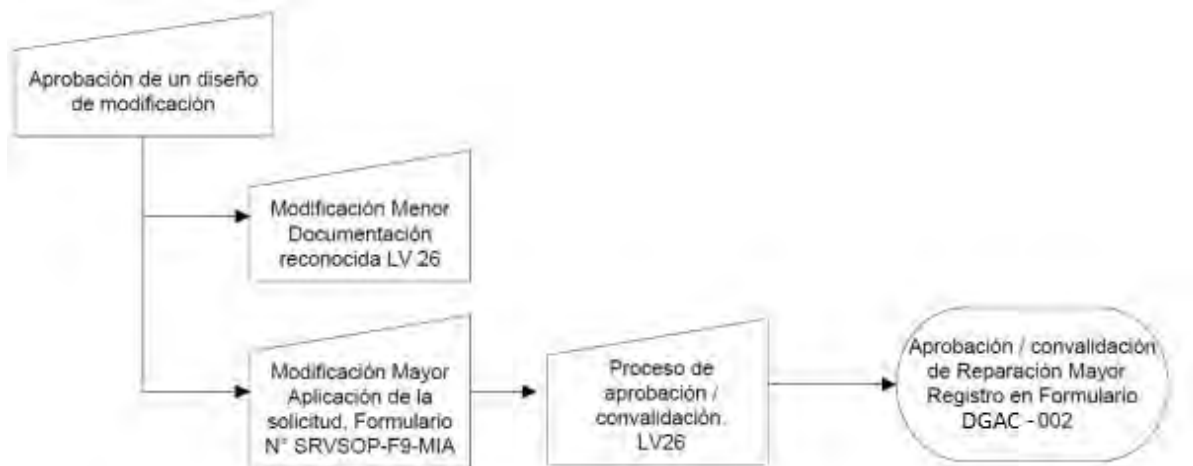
Aprobación de un diseño de modificación

Modificación Menor Documentación reconocida LV 26

Modificación Mayor Aplicación de la solicitud, Formulario N° SRVSOP-F9-MIA

Proceso de aprobación / convalidación. LV26

Aprobación / convalidación de Reparación Mayor Registro en Formulario DGAC - 002